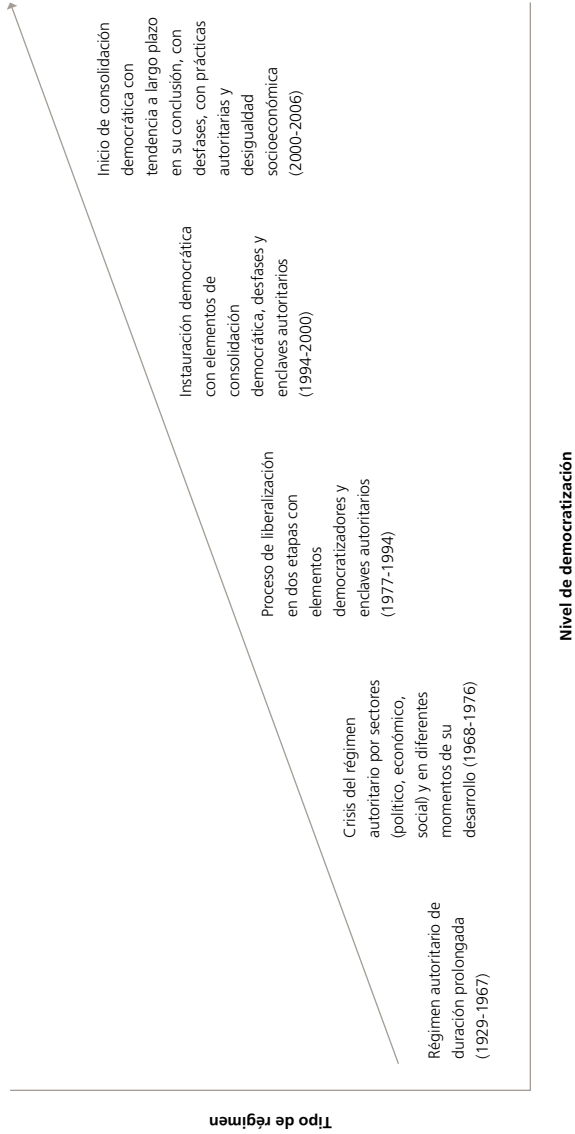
Tipo de régimen

Régimen autoritario de duración prolongada (1929-1967)

Crisis del régimen autoritario por sectores (político, económico, social) y en diferentes momentos de su desarrollo (1968-1976)

Proceso de liberalización en dos etapas con elementos democratizadores y enclaves autoritarios (1977-1994)

Instauración democrática con elementos de consolidación democrática, desfases y enclaves autoritarios (1994-2000)

Inicio de consolidación democrática con tendencia a largo plazo en su conclusión, con desfases, con prácticas autoritarias y desigualdad socioeconómica (2000-2006)

Nivel de democratización